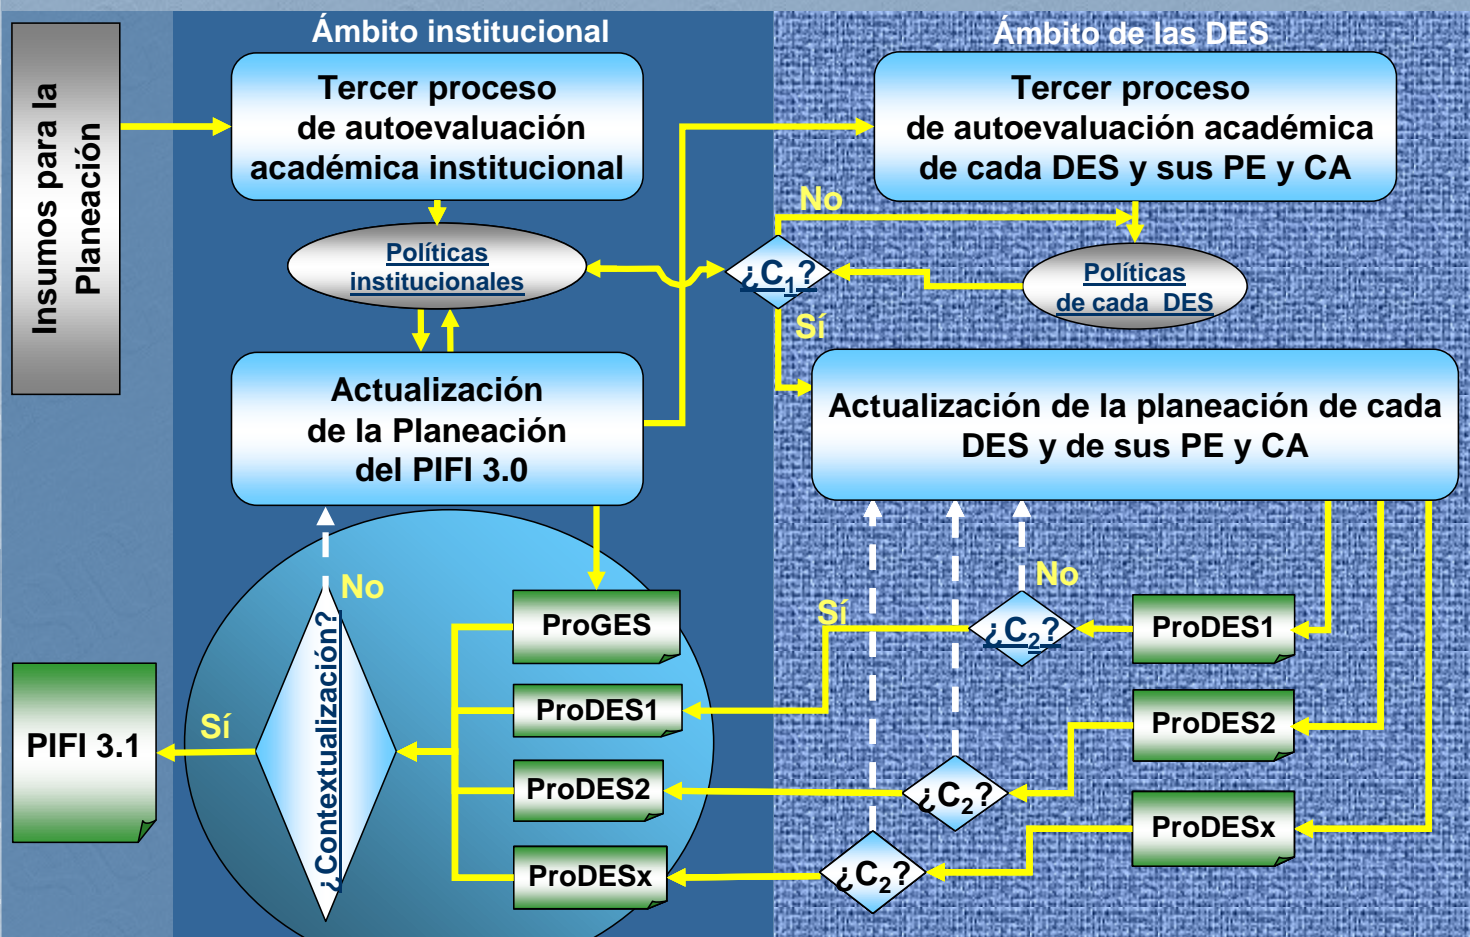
Insumos para la Planeación

Ámbito institucional

Tercer proceso de autoevaluación académica institucional

Políticas institucionales

Actualización de la Planeación del PIFI 3.0

No

¿Contextualización?

Sí

PIFI 3.1

ProGES

ProDES1

ProDES2

ProDESx

Ámbito de las DES

Tercer proceso de autoevaluación académica de cada DES y sus PE y CA

No

¿$C_1$?

Sí

Políticas de cada DES

Actualización de la planeación de cada DES y de sus PE y CA

No

Sí

¿$C_2$?

ProDES1

ProDES2

¿$C_2$?

ProDESx

¿$C_2$?